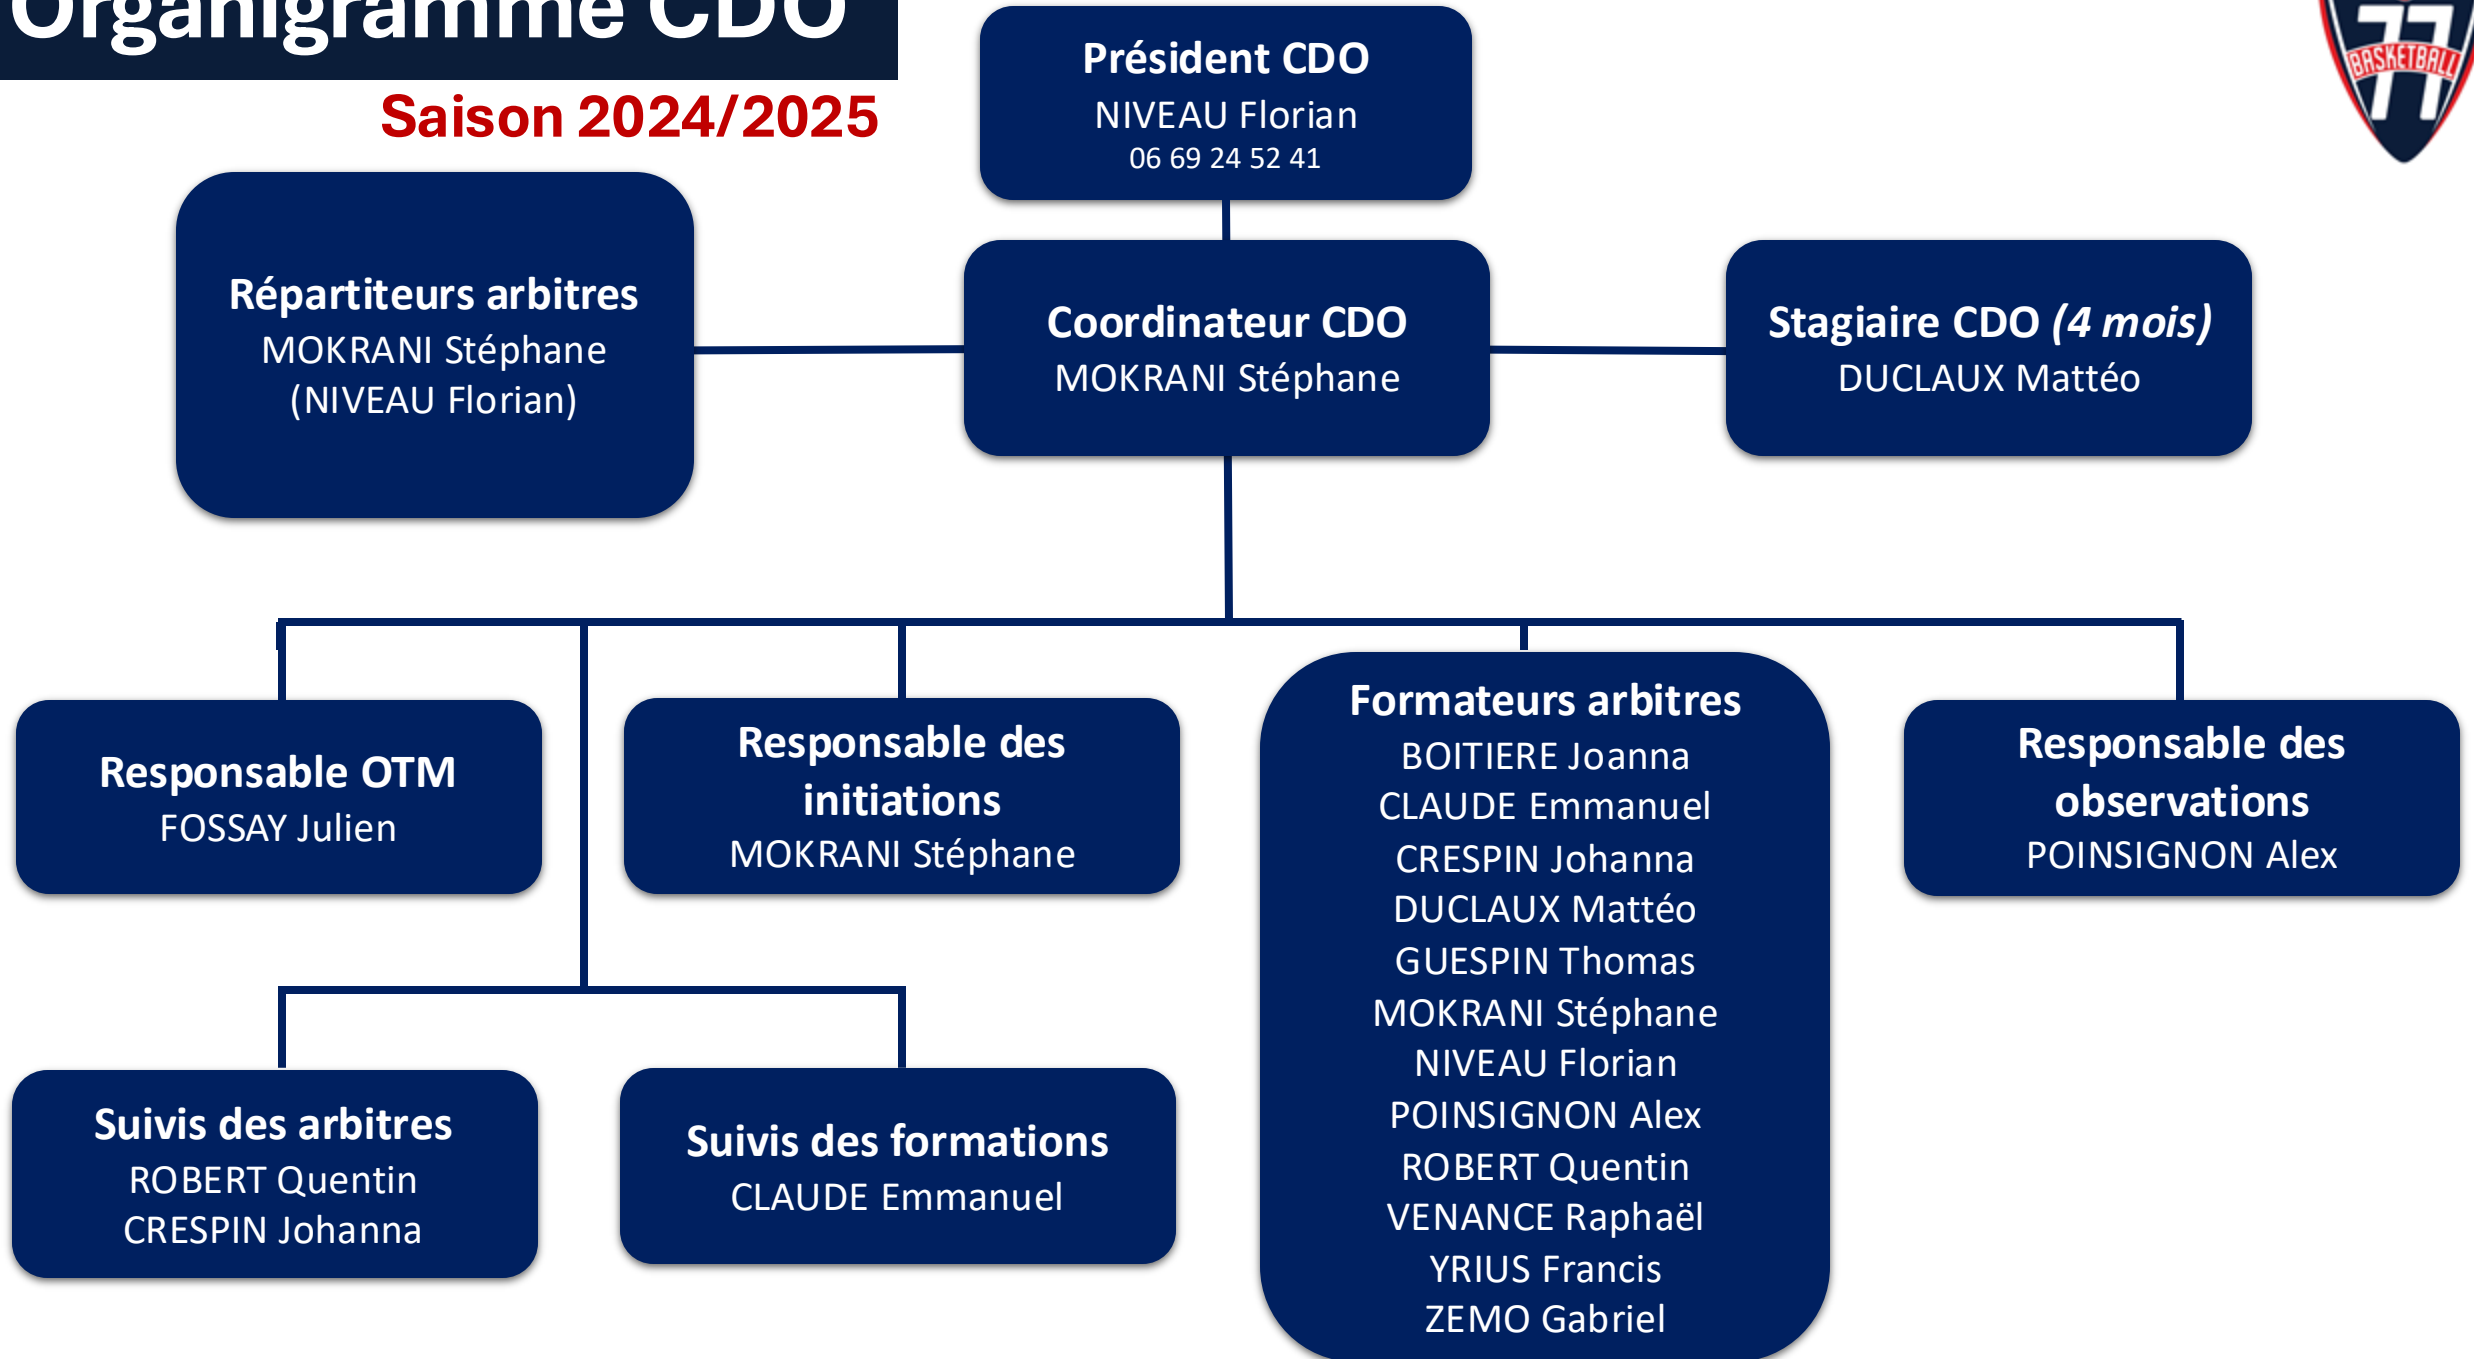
Organigramme CDO

Saison 2024/2025

Président CDO
NIVEAU Florian
06 69 24 52 41

BASKETBALL 77

Répartiteurs arbitres
MOKRANI Stéphane
(NIVEAU Florian)

Coordinateur CDO
MOKRANI Stéphane

Stagiaire CDO *(4 mois)*
DUCLAUX Mattéo

Responsable OTM
FOSSAY Julien

Responsable des initiations
MOKRANI Stéphane

Formateurs arbitres
BOITIERE Joanna
CLAUDE Emmanuel
CRESPIN Johanna
DUCLAUX Mattéo
GUESPIN Thomas
MOKRANI Stéphane
NIVEAU Florian
POINSIGNON Alex
ROBERT Quentin
VENANCE Raphaël
YRIUS Francis
ZEMO Gabriel

Responsable des observations
POINSIGNON Alex

Suivis des arbitres
ROBERT Quentin
CRESPIN Johanna

Suivis des formations
CLAUDE Emmanuel